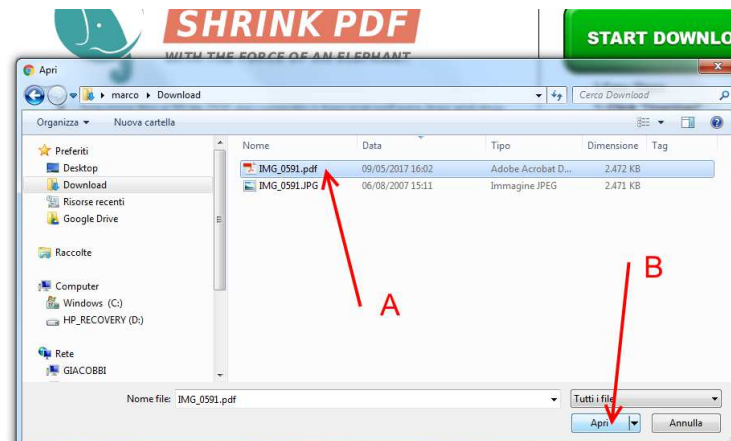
SHRINK PDF
WITH THE FORCE OF AN ELEPHANT
START DOWNLO

Apri
marco ▸ Download
Cerca Download
Organizza ▾
Nuova cartella

Preferiti
Desktop
Download
Risorse recenti
Google Drive
Raccolte
Computer
Windows (C:)
HP_RECOVERY (D:)
Rete
GIACOBBI

| Nome | Data | Tipo | Dimensione | Tag |
|---|---|---|---|---|
| IMG_0591.pdf | 09/05/2017 16:02 | Adobe Acrobat D... | 2.472 KB | |
| IMG_0591.JPG | 06/08/2007 15:11 | Immagine JPEG | 2.471 KB | |

A
B

Nome file: IMG_0591.pdf
Tutti i file
Apri
Annulla